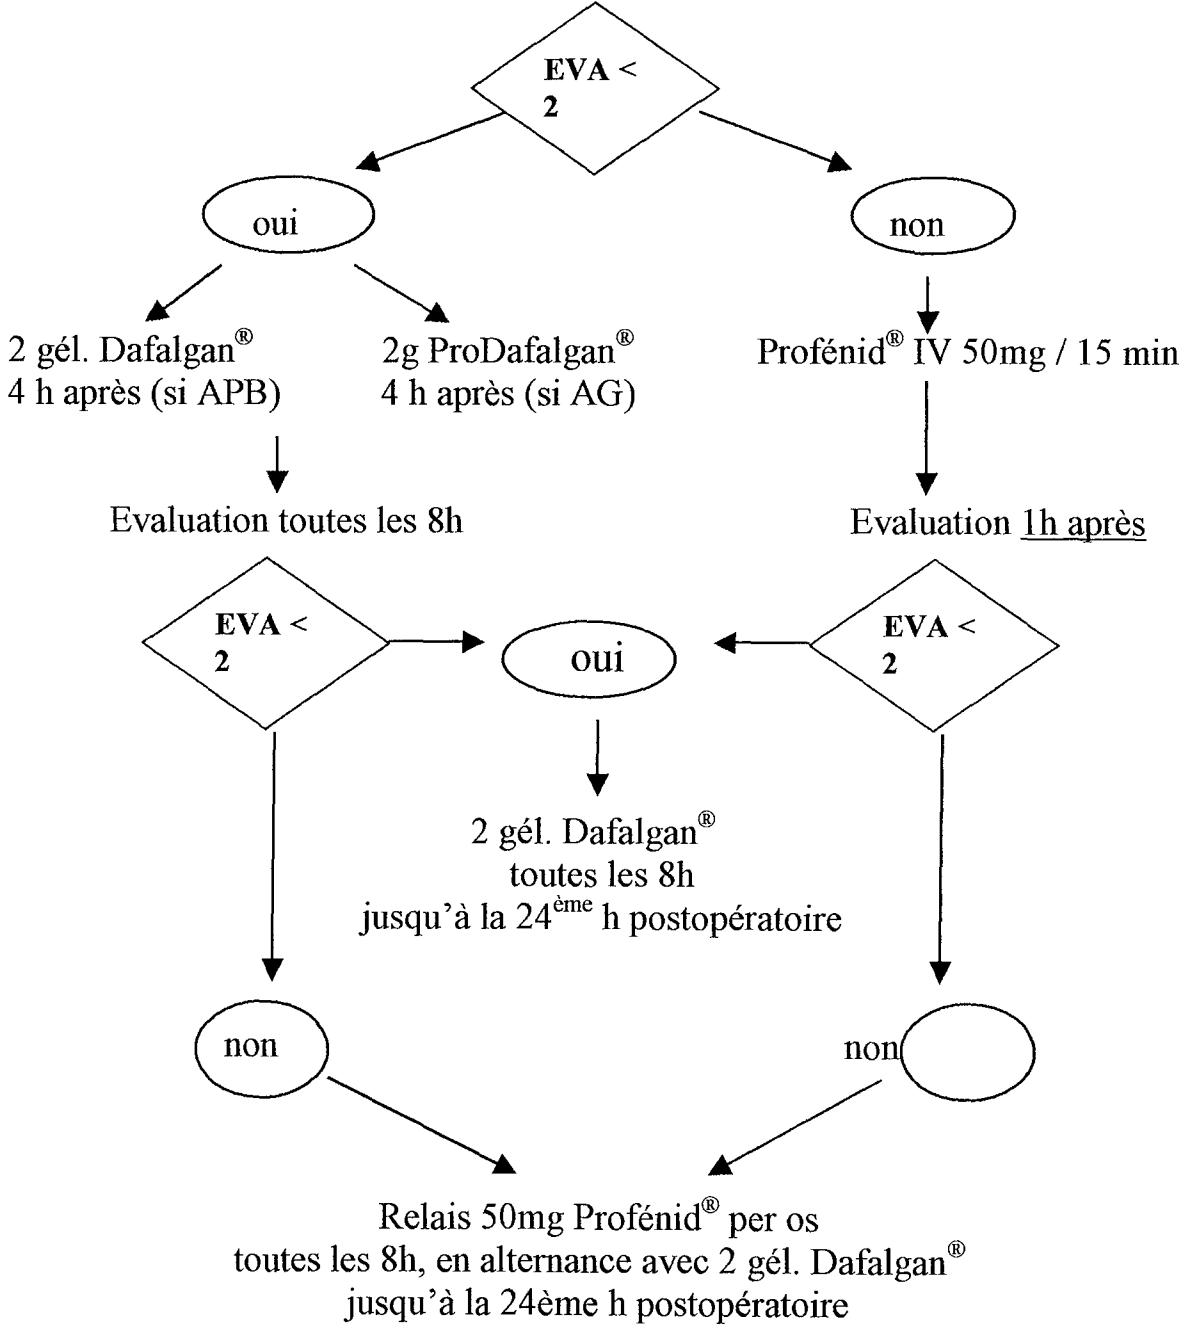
EVA < 2

oui

non

2 gél. Dafalgan®
4 h après (si APB)

2g ProDafalgan®
4 h après (si AG)

Profénid® IV 50mg / 15 min

Evaluation toutes les 8h

Evaluation 1h après

EVA < 2

oui

EVA < 2

2 gél. Dafalgan®
toutes les 8h
jusqu'à la 24ème h postopératoire

non

non

Relais 50mg Profénid® per os
toutes les 8h, en alternance avec 2 gél. Dafalgan®
jusqu'à la 24ème h postopératoire